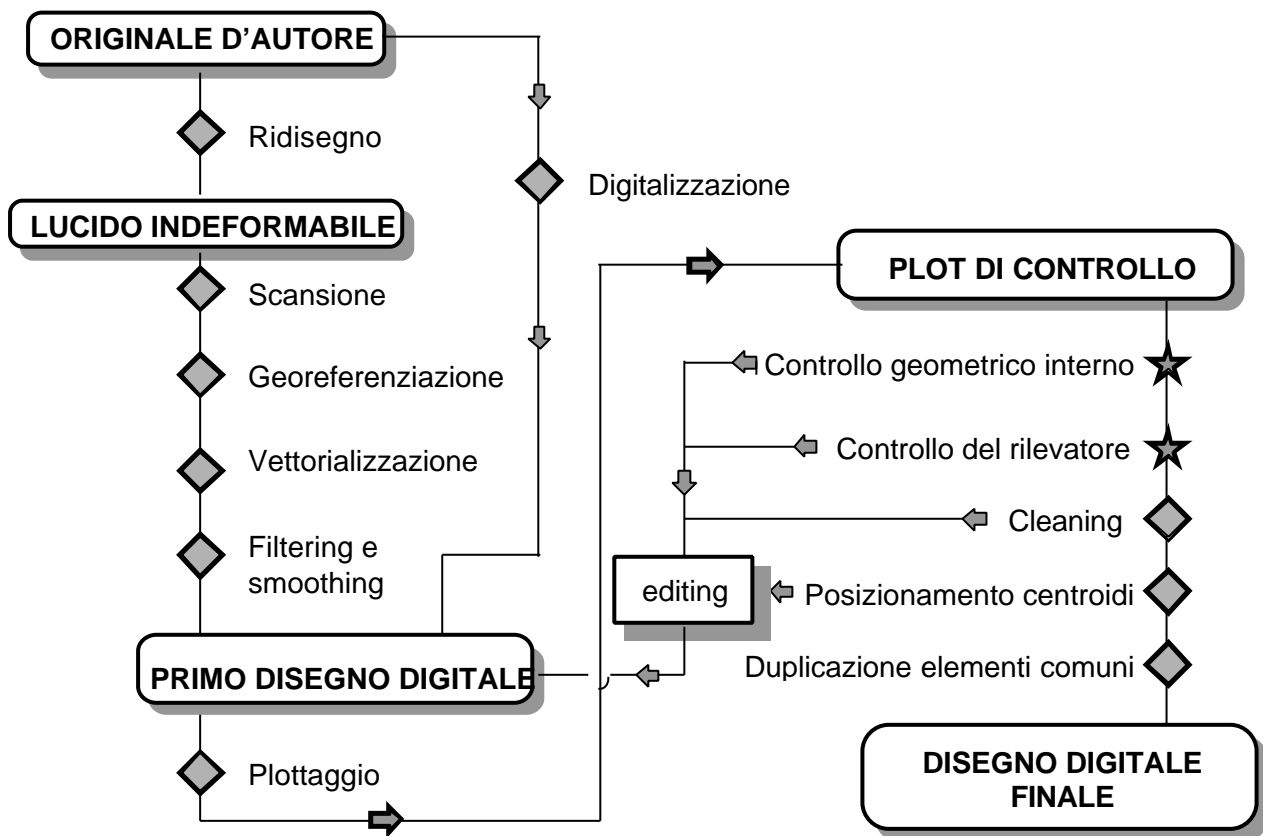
ORIGINALE D'AUTORE

Ridisegno

Digitalizzazione

LUCIDO INDEFORMABILE

Scansione

Georeferenziazione

Vettorializzazione

Filtering e smoothing

PRIMO DISEGNO DIGITALE

Plottaggio

PLOT DI CONTROLLO

Controllo geometrico interno

Controllo del rilevatore

Cleaning

editing

Posizionamento centroidi

Duplicazione elementi comuni

DISEGNO DIGITALE FINALE